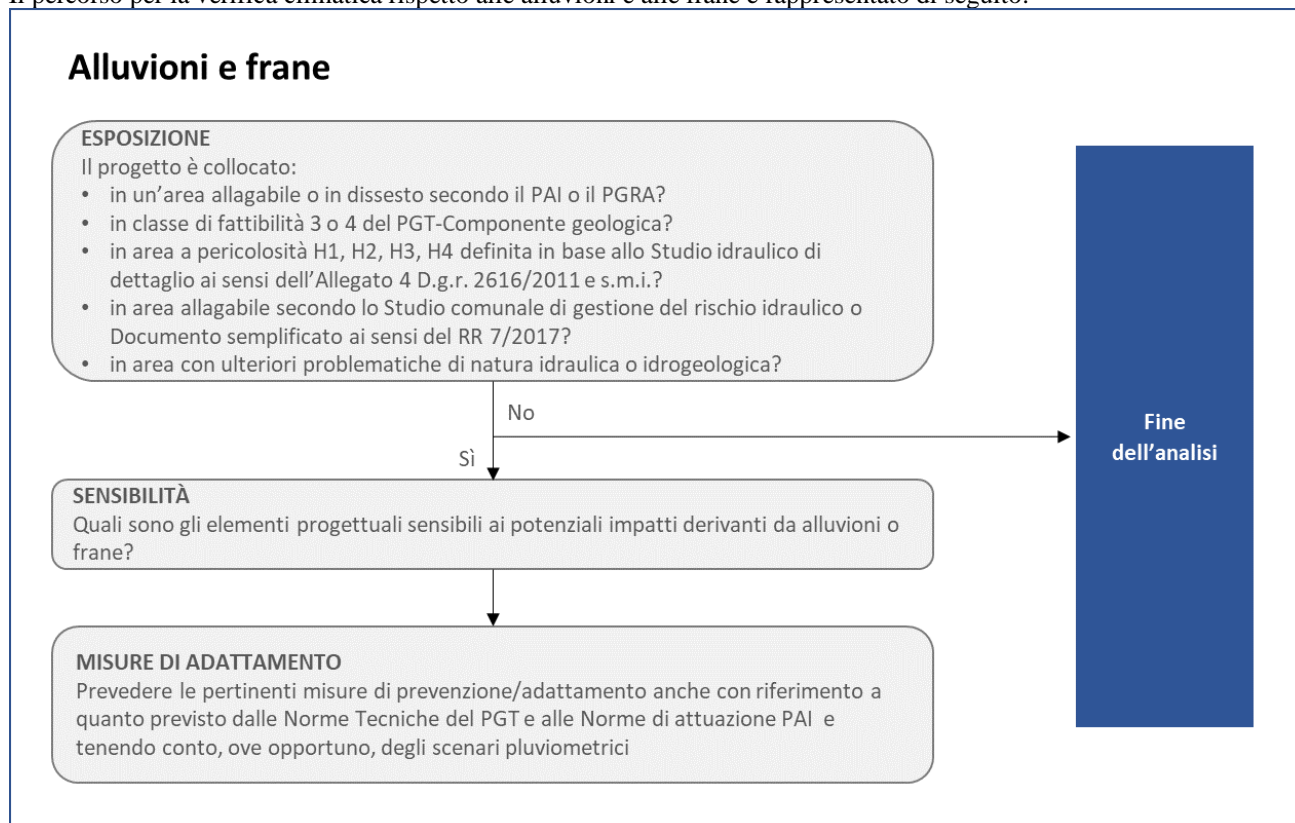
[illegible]

Alluvioni e frane

ESPOSIZIONE
Il progetto è collocato:
• in un'area allagabile o in dissesto secondo il PAI o il PGRA?
• in classe di fattibilità 3 o 4 del PGT-Componente geologica?
• in area a pericolosità H1, H2, H3, H4 definita in base allo Studio idraulico di dettaglio ai sensi dell'Allegato 4 D.g.r. 2616/2011 e s.m.i.?
• in area allagabile secondo lo Studio comunale di gestione del rischio idraulico o Documento semplificato ai sensi del RR 7/2017?
• in area con ulteriori problematiche di natura idraulica o idrogeologica?

No

Sì

Fine dell'analisi

SENSIBILITÀ
Quali sono gli elementi progettuali sensibili ai potenziali impatti derivanti da alluvioni o frane?

MISURE DI ADATTAMENTO
Prevedere le pertinenti misure di prevenzione/adattamento anche con riferimento a quanto previsto dalle Norme Tecniche del PGT e alle Norme di attuazione PAI e tenendo conto, ove opportuno, degli scenari pluviometrici